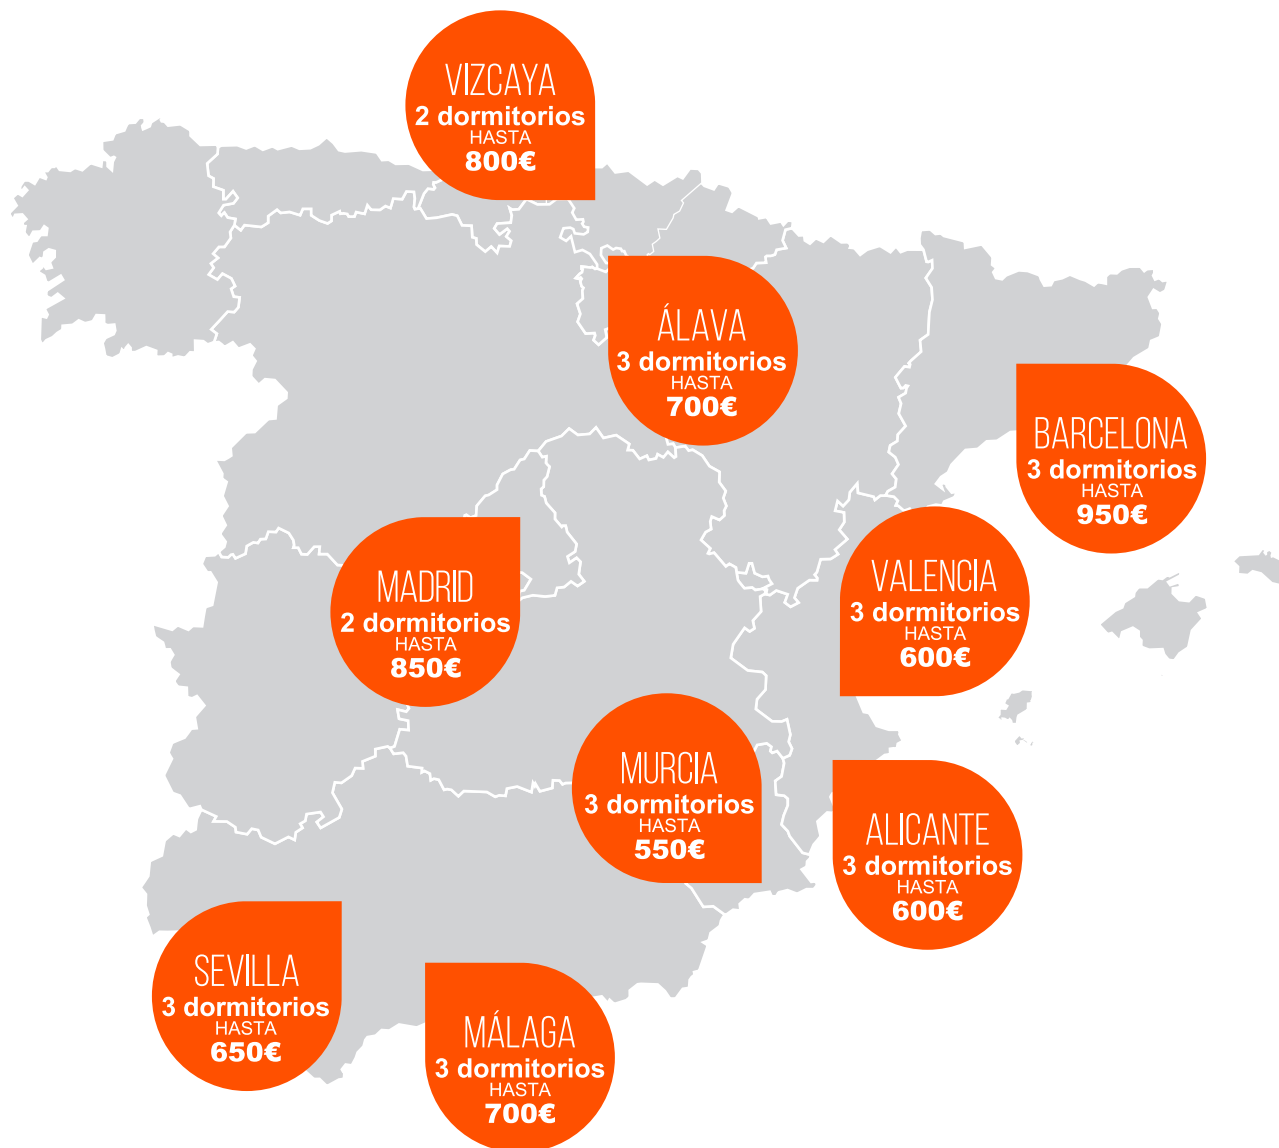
VIZCAYA
2 dormitorios
HASTA
800€

ÁLAVA
3 dormitorios
HASTA
700€

BARCELONA
3 dormitorios
HASTA
950€

MADRID
2 dormitorios
HASTA
850€

VALENCIA
3 dormitorios
HASTA
600€

MURCIA
3 dormitorios
HASTA
550€

ALICANTE
3 dormitorios
HASTA
600€

SEVILLA
3 dormitorios
HASTA
650€

MÁLAGA
3 dormitorios
HASTA
700€